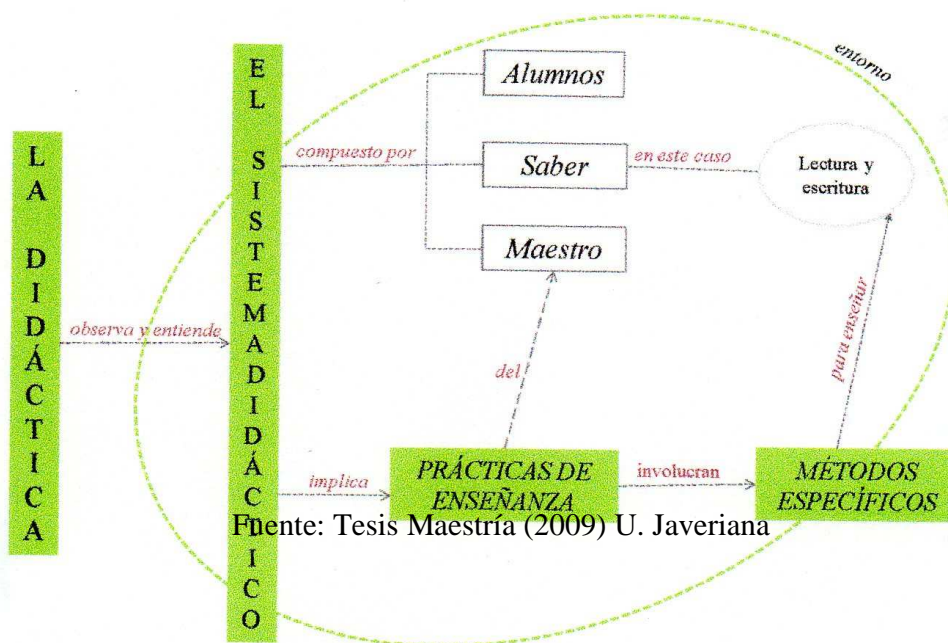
LA DIDÁCTICA

observa y entiende

EL SISTEMA DIDÁCTICO

entorno

compuesto por

Alumnos

Saber

Maestro

en este caso

Lectura y escritura

del

para enseñar

implica

PRÁCTICAS DE ENSEÑANZA

involucran

MÉTODOS ESPECÍFICOS

Fuente: Tesis Maestría (2009) U. Javeriana